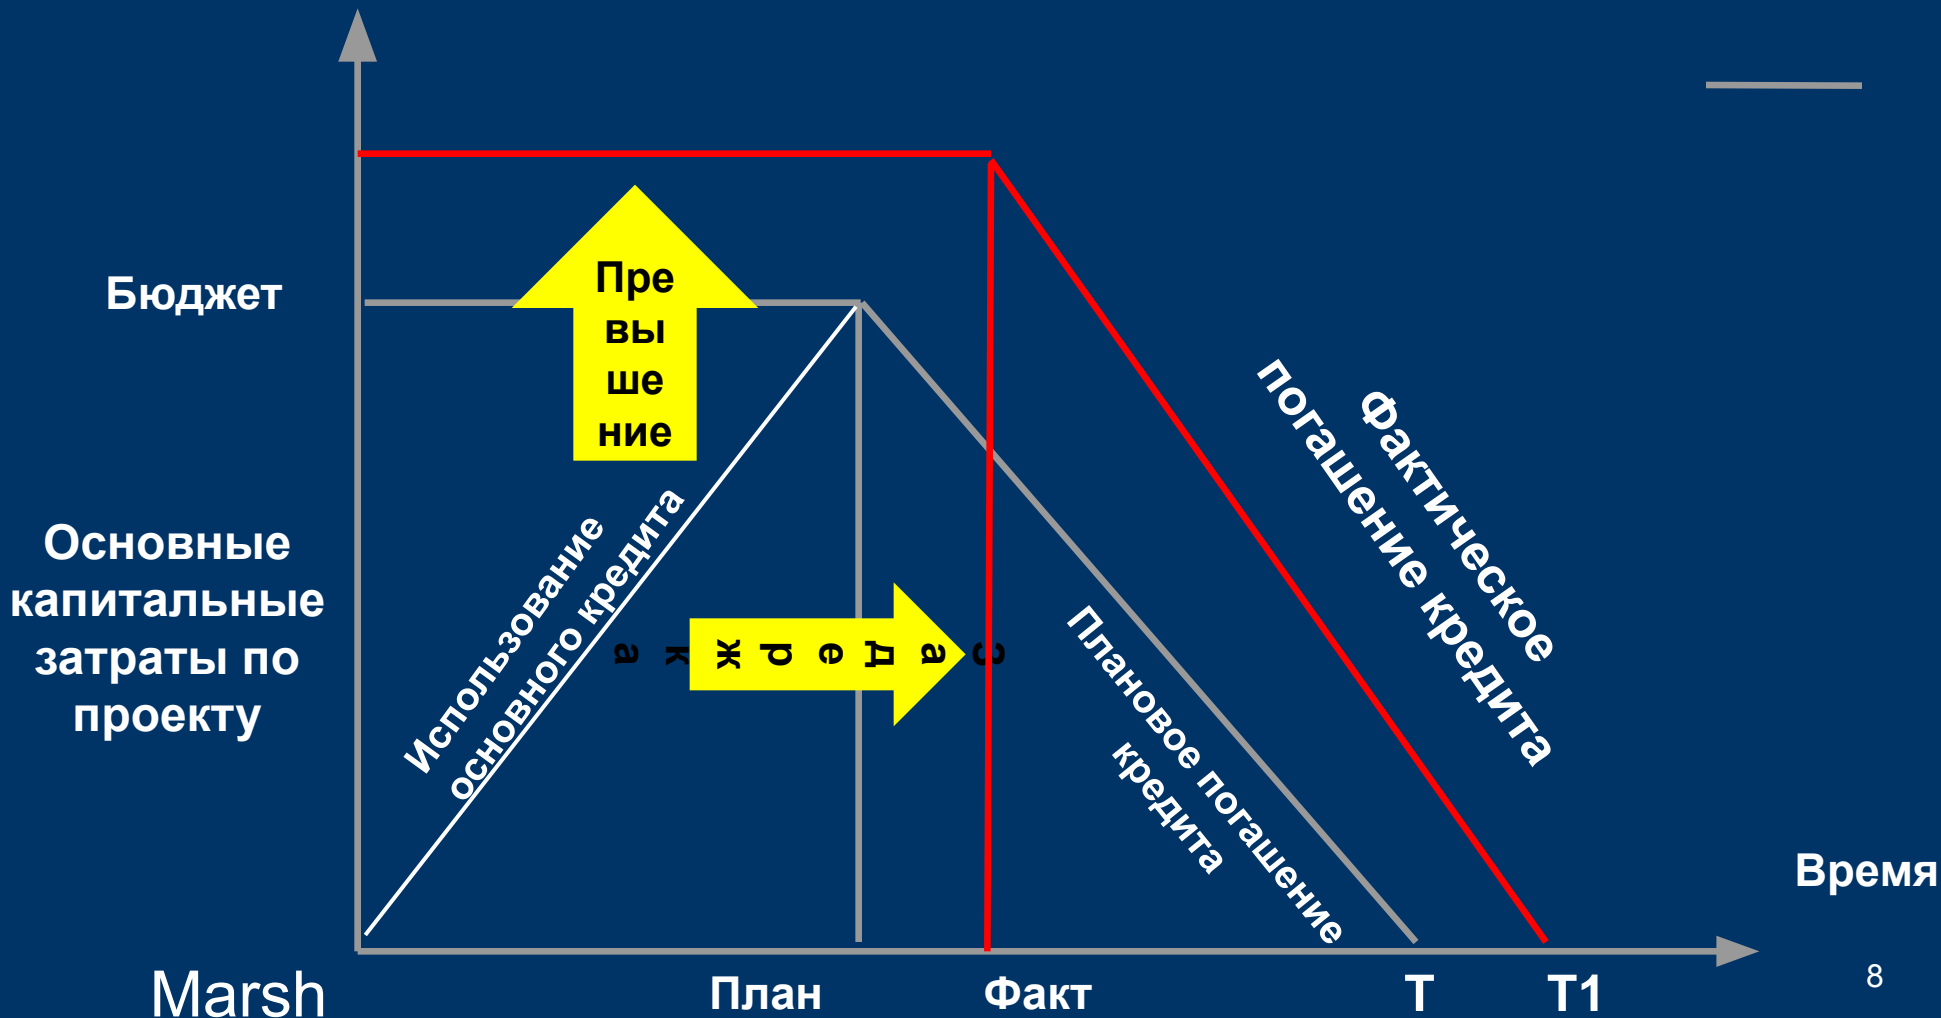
Бюджет

Основные капитальные затраты по проекту

Пре
вы
ше
ние

Использование основного кредита

з
а
д
е
р
ж
к
а

Плановое погашение кредита

Фактическое погашение кредита

Время

Marsh

План

Факт

T

T1

8